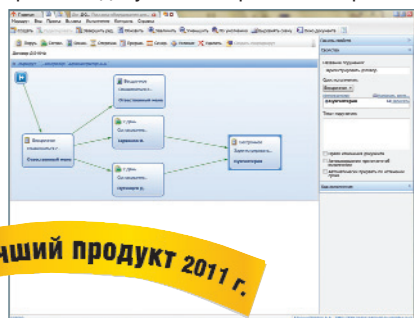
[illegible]

Вводное ознакомлен... Ответственный: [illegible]

Вводное ознакомлен... Ответственный: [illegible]

1 день Согласовать... Серебряков В.

1 день Согласовать... Горчаков Р.

Настроенное Ввести в эксплуат... Архитекторы

Свойства

Название подзадачи

Срок исполнения

Текст поручения

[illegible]ший продукт 2011 г.